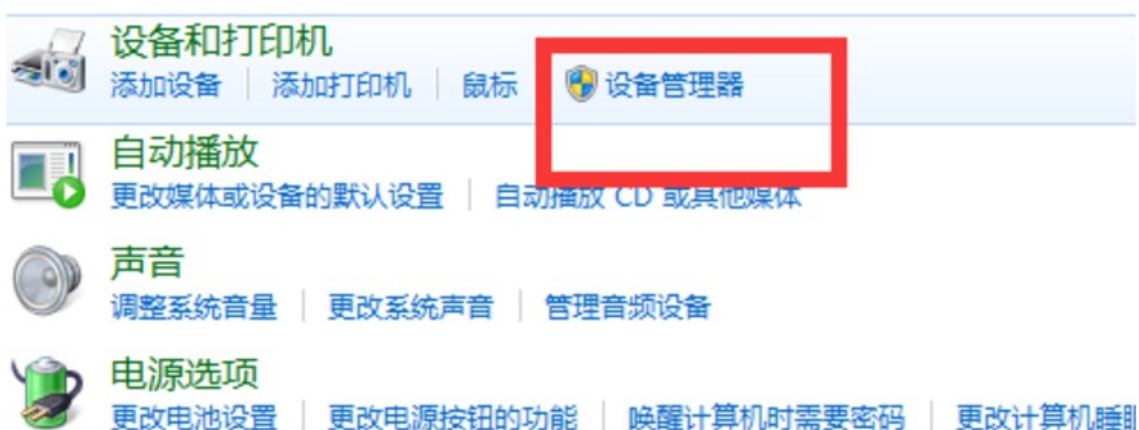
设备和打印机
添加设备 | 添加打印机 | 鼠标 | 设备管理器

自动播放
更改媒体或设备的默认设置 | 自动播放 CD 或其他媒体

声音
调整系统音量 | 更改系统声音 | 管理音频设备

电源选项
更改电池设置 | 更改电源按钮的功能 | 唤醒计算机时需要密码 | 更改计算机睡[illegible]